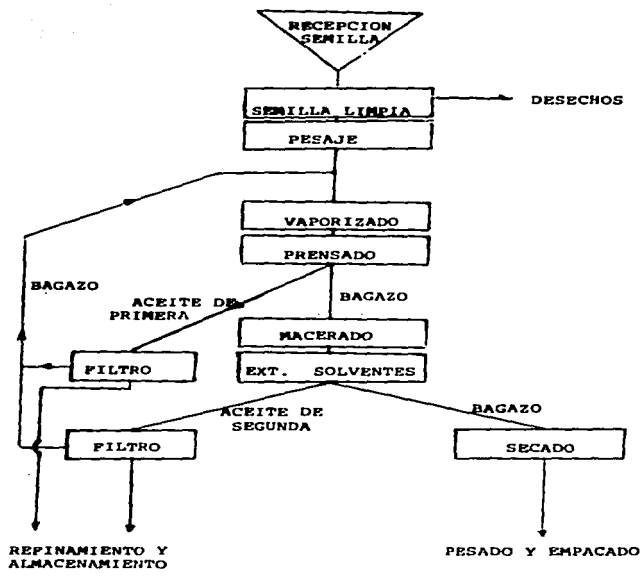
RECEPCION SEMILLA

SEMILLA LIMPIA

DESECHOS

PESAJE

VAPORIZADO

PRENSADO

BAGAZO

ACEITE DE PRIMERA

BAGAZO

MACERADO

FILTRO

EXT. SOLVENTES

ACEITE DE SEGUNDA

BAGAZO

FILTRO

SECADO

REFINAMIENTO Y ALMACENAMIENTO

PESADO Y EMPACADO